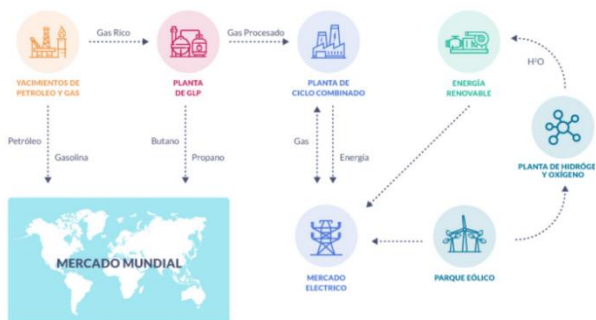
YACIMIENTOS DE PETROLEO Y GAS

Gas Rico

PLANTA DE GLP

Gas Procesado

PLANTA DE CICLO COMBINADO

ENERGÍA RENOVABLE

H²O

PLANTA DE HIDRÓGE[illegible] Y OXÍGENO

Petróleo

Gasolina

Butano

Propano

Gas

Energía

MERCADO MUNDIAL

MERCADO ELECTRICO

PARQUE EÓLICO